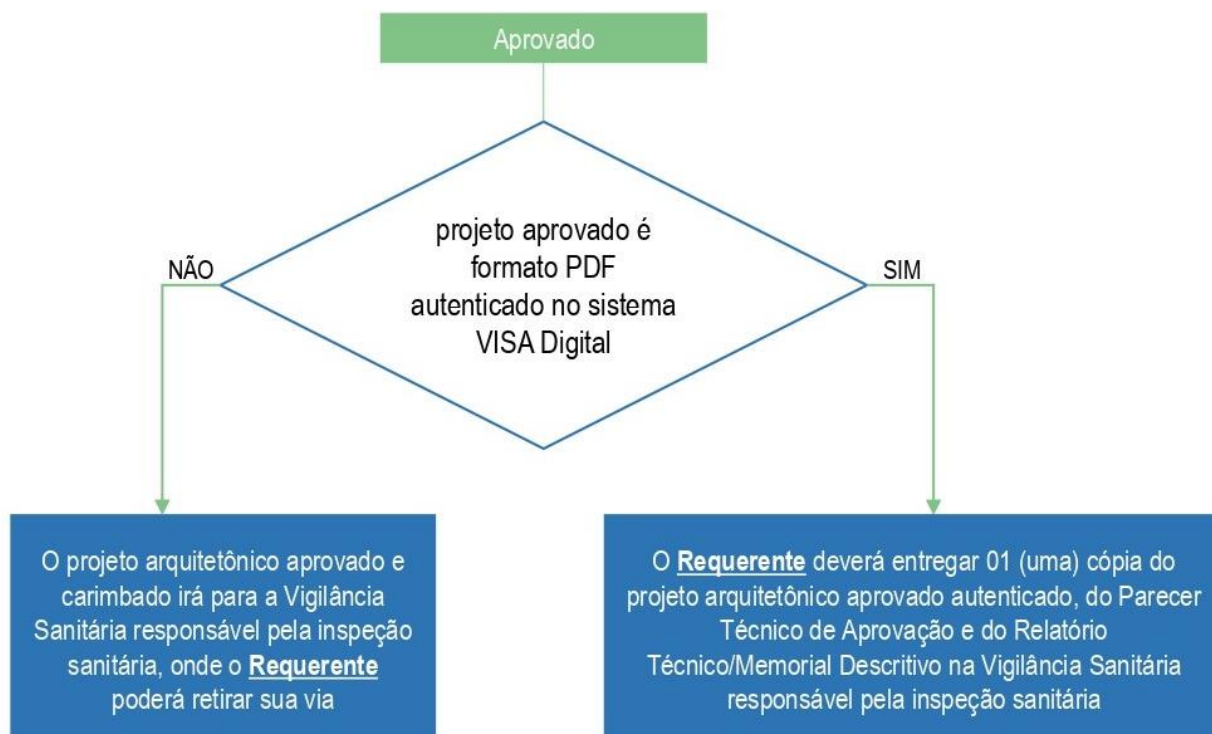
Aprovado

projeto aprovado é formato PDF autenticado no sistema VISA Digital

NÃO

SIM

O projeto arquitetônico aprovado e carimbado irá para a Vigilância Sanitária responsável pela inspeção sanitária, onde o **Requerente** poderá retirar sua via

O **Requerente** deverá entregar 01 (uma) cópia do projeto arquitetônico aprovado autenticado, do Parecer Técnico de Aprovação e do Relatório Técnico/Memorial Descritivo na Vigilância Sanitária responsável pela inspeção sanitária